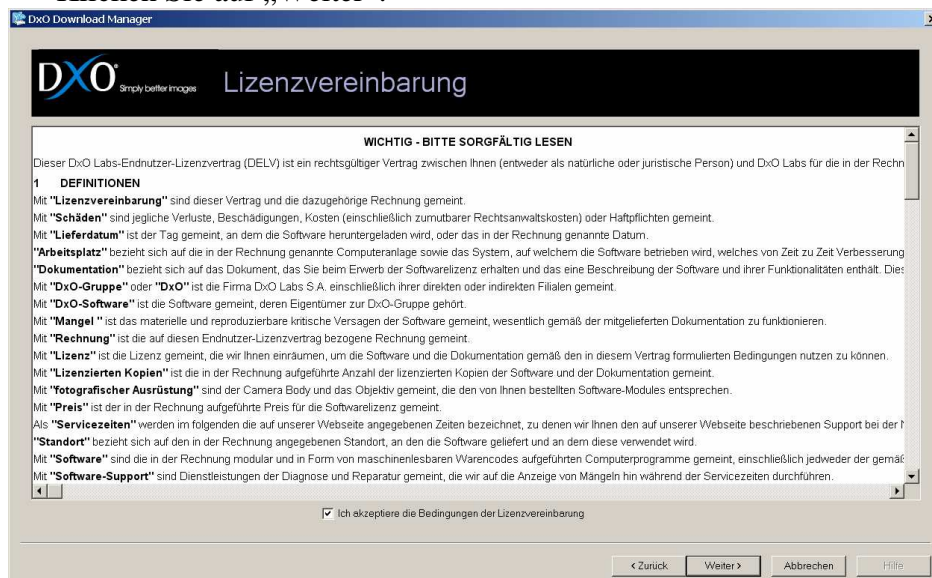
klicken Sie auf „Weiter".

DxO Download Manager

DxO Simply better images Lizenzvereinbarung

WICHTIG - BITTE SORGFÄLTIG LESEN

Dieser DxO Labs-Endnutzer-Lizenzvertrag (DELV) ist ein rechtsgültiger Vertrag zwischen Ihnen (entweder als natürliche oder juristische Person) und DxO Labs für die in der Rechn

1 DEFINITIONEN

Mit "Lizenzvereinbarung" sind dieser Vertrag und die dazugehörige Rechnung gemeint.

Mit "Schäden" sind jegliche Verluste, Beschädigungen, Kosten (einschließlich zumutbarer Rechtsanwaltskosten) oder Haftpflichten gemeint.

Mit "Lieferdatum" ist der Tag gemeint, an dem die Software heruntergeladen wird, oder das in der Rechnung genannte Datum.

"Arbeitsplatz" bezieht sich auf die in der Rechnung genannte Computeranlage sowie das System, auf welchem die Software betrieben wird, welches von Zeit zu Zeit Verbesserung

"Dokumentation" bezieht sich auf das Dokument, das Sie beim Erwerb der Softwarelizenz erhalten und das eine Beschreibung der Software und ihrer Funktionalitäten enthält. Dies

Mit "DxO-Gruppe" oder "DxO" ist die Firma DxO Labs S.A. einschließlich ihrer direkten oder indirekten Filialen gemeint.

Mit "DxO-Software" ist die Software gemeint, deren Eigentümer zur DxO-Gruppe gehört.

Mit "Mangel " ist das materielle und reproduzierbare kritische Versagen der Software gemeint, wesentlich gemäß der mitgelieferten Dokumentation zu funktionieren.

Mit "Rechnung" ist die auf diesen Endnutzer-Lizenzvertrag bezogene Rechnung gemeint.

Mit "Lizenz" ist die Lizenz gemeint, die wir Ihnen einräumen, um die Software und die Dokumentation gemäß den in diesem Vertrag formulierten Bedingungen nutzen zu können.

Mit "Lizenzierten Kopien" ist die in der Rechnung aufgeführte Anzahl der lizenzierten Kopien der Software und der Dokumentation gemeint.

Mit "fotografischer Ausrüstung" sind der Camera Body und das Objektiv gemeint, die den von Ihnen bestellten Software-Modules entsprechen.

Mit "Preis" ist der in der Rechnung aufgeführte Preis für die Softwarelizenz gemeint.

Als "Servicezeiten" werden im folgenden die auf unserer Webseite angegebenen Zeiten bezeichnet, zu denen wir Ihnen den auf unserer Webseite beschriebenen Support bei der I

"Standort" bezieht sich auf den in der Rechnung angegebenen Standort, an den die Software geliefert und an dem diese verwendet wird.

Mit "Software" sind die in der Rechnung modular und in Form von maschinenlesbaren Warencodes aufgeführten Computerprogramme gemeint, einschließlich jedweder der gemäß

Mit "Software-Support" sind Dienstleistungen der Diagnose und Reparatur gemeint, die wir auf die Anzeige von Mängeln hin während der Servicezeiten durchführen.

Ich akzeptiere die Bedingungen der Lizenzvereinbarung

< Zurück Weiter > Abbrechen Hilfe